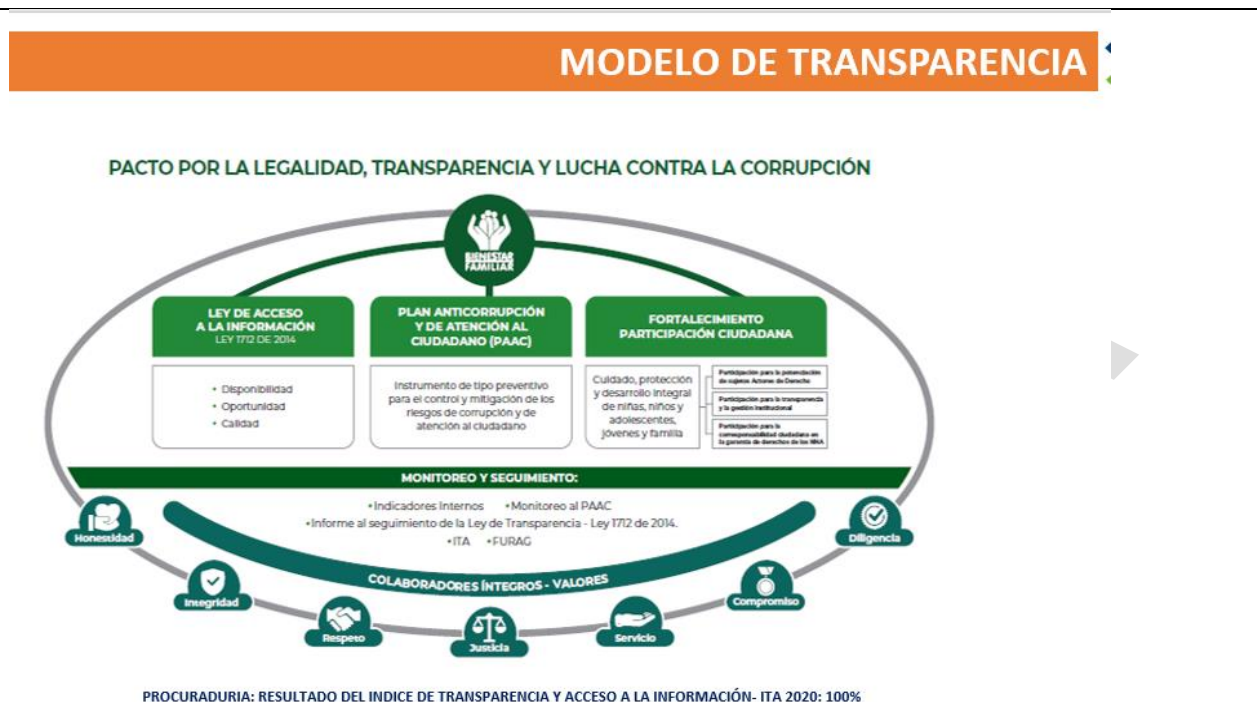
MODELO DE TRANSPARENCIA

PACTO POR LA LEGALIDAD, TRANSPARENCIA Y LUCHA CONTRA LA CORRUPCIÓN

BIENESTAR FAMILIAR

LEY DE ACCESO A LA INFORMACIÓN
LEY 1712 DE 2014

• Disponibilidad
• Oportunidad
• Calidad

PLAN ANTICORRUPCIÓN Y DE ATENCIÓN AL CIUDADANO (PAAC)

Instrumento de tipo preventivo para el control y mitigación de los riesgos de corrupción y de atención al ciudadano

FORTALECIMIENTO PARTICIPACIÓN CIUDADANA

Cuidado, protección y desarrollo integral de niñas, niños y adolescentes, jóvenes y familia

Participación para la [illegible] de sujetos Actores de Derecho

Participación para la transparencia y la gestión institucional

Participación para la corresponsabilidad ciudadana en la garantía de derechos de los NNA

MONITOREO Y SEGUIMIENTO:

• Indicadores Internos • Monitoreo al PAAC
• Informe al seguimiento de la Ley de Transparencia - Ley 1712 de 2014.
• ITA • FURAG

COLABORADORES ÍNTEGROS - VALORES

Honestidad
Integridad
Respeto
Justicia
Servicio
Compromiso
Diligencia

PROCURADURIA: RESULTADO DEL INDICE DE TRANSPARENCIA Y ACCESO A LA INFORMACIÓN- ITA 2020: 100%